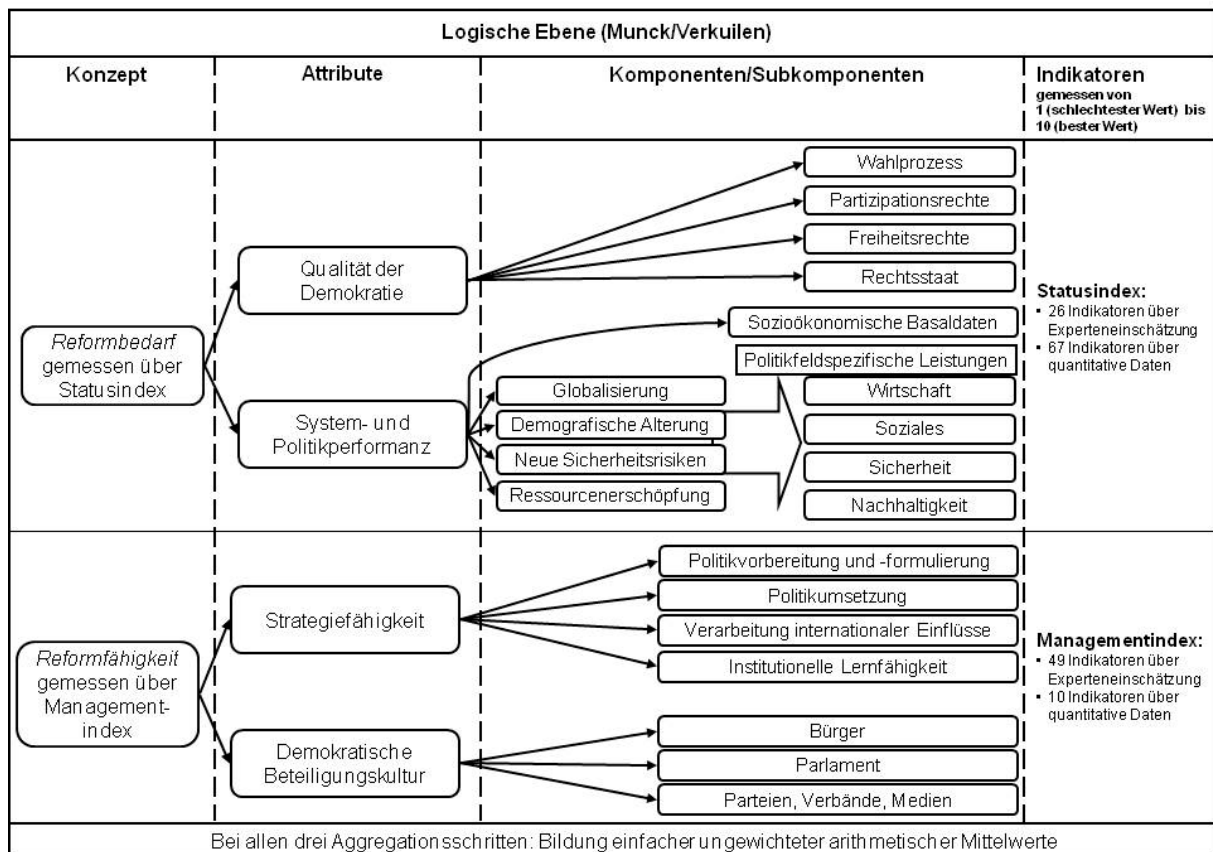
Logische Ebene (Munck/Verkuilen)

Konzept

Attribute

Komponenten/Subkomponenten

Indikatoren
gemessen von 1 (schlechtester Wert) bis 10 (bester Wert)

Reformbedarf gemessen über Statusindex

Qualität der Demokratie

Wahlprozess

Partizipationsrechte

Freiheitsrechte

Rechtsstaat

System- und Politikperformanz

Sozioökonomische Basaldaten

Politikfeldspezifische Leistungen

Globalisierung

Demografische Alterung

Neue Sicherheitsrisiken

Ressourcenerschöpfung

Wirtschaft

Soziales

Sicherheit

Nachhaltigkeit

Statusindex:
• 26 Indikatoren über Experteneinschätzung
• 67 Indikatoren über quantitative Daten

Reformfähigkeit gemessen über Management-index

Strategiefähigkeit

Politikvorbereitung und -formulierung

Politikumsetzung

Verarbeitung internationaler Einflüsse

Institutionelle Lernfähigkeit

Demokratische Beteiligungskultur

Bürger

Parlament

Parteien, Verbände, Medien

Managementindex:
• 49 Indikatoren über Experteneinschätzung
• 10 Indikatoren über quantitative Daten

Bei allen drei Aggregationsschritten: Bildung einfacher ungewichteter arithmetischer Mittelwerte